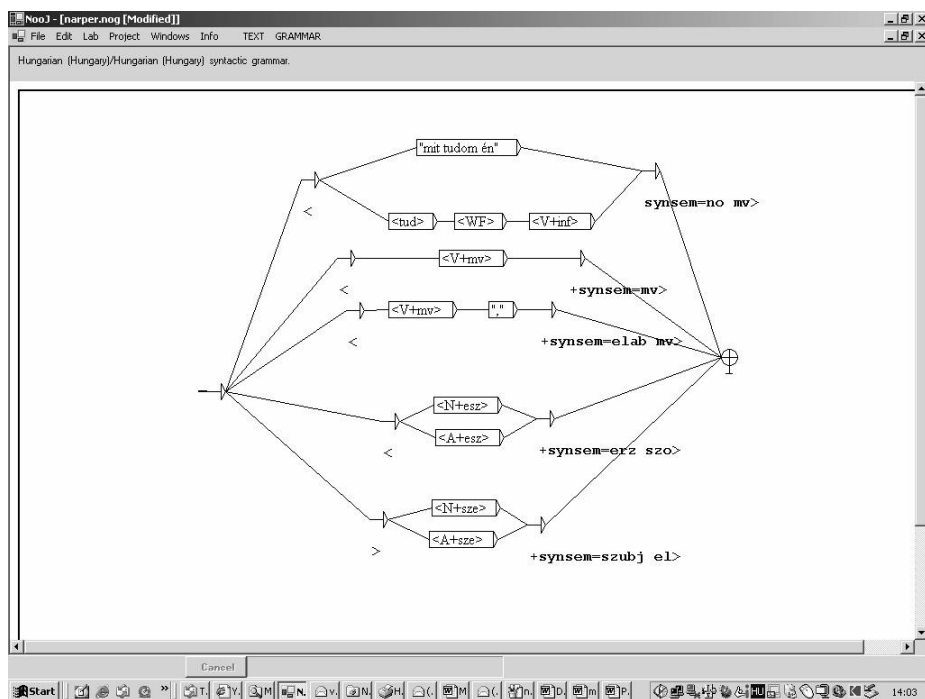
NooJ - [narper.nog [Modified]]
File Edit Lab Project Windows Info TEXT GRAMMAR
Hungarian (Hungary)/Hungarian (Hungary) syntactic grammar.

"mit tudom én"
<
<tud> <WF> <V+inf>
synsem=no mv>
<V+mv>
<
+synsem=mv>
<V+mv> ","
<
+synsem=elab mv>
<N+esz>
<A+esz>
<
+synsem=erz szo>
<N+sze>
<A+sze>
>
+synsem=szubj el>

Cancel
Start T. Y. M N. V. N. H. (. M (. n. D. m P. HU 14:03